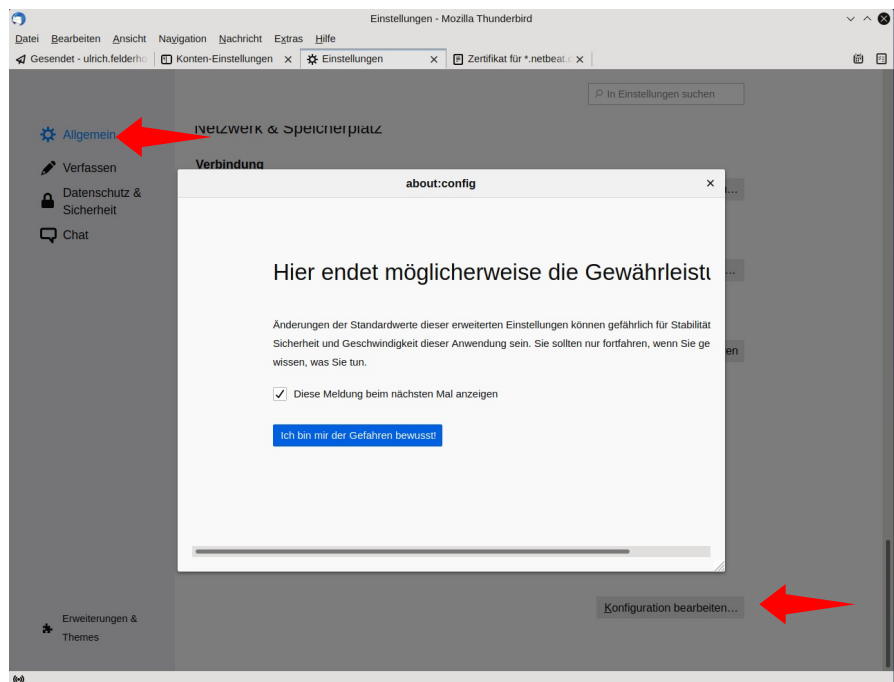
Einstellungen - Mozilla Thunderbird

Datei Bearbeiten Ansicht Navigation Nachricht Extras Hilfe

Gesendet - ulrich.felderho | Konten-Einstellungen × | Einstellungen × | Zertifikat für *.netbeat.c ×

In Einstellungen suchen

Allgemein
Verfassen
Datenschutz & Sicherheit
Chat

Netzwerk & Speicherplatz

Verbindung

about:config ×

Hier endet möglicherweise die Gewährleistu

Änderungen der Standardwerte dieser erweiterten Einstellungen können gefährlich für Stabilität Sicherheit und Geschwindigkeit dieser Anwendung sein. Sie sollten nur fortfahren, wenn Sie ge wissen, was Sie tun.

Diese Meldung beim nächsten Mal anzeigen

Ich bin mir der Gefahren bewusst!

Konfiguration bearbeiten…

Erweiterungen & Themes